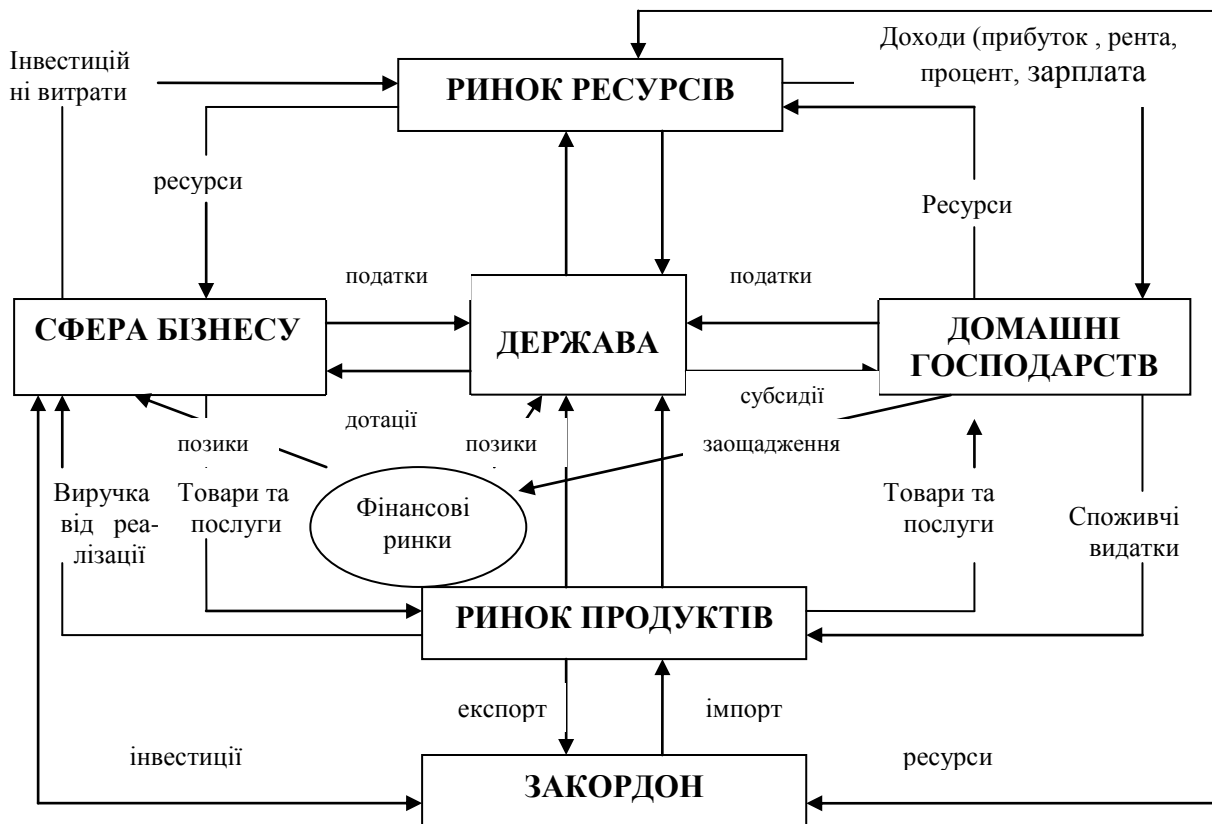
Інвестиційні витрати

РИНОК РЕСУРСІВ

Доходи (прибуток , рента, процент, зарплата

ресурси

Ресурси

податки

податки

СФЕРА БІЗНЕСУ

ДЕРЖАВА

ДОМАШНІ ГОСПОДАРСТВ

субсидії

дотації

позики

позики

заощадження

Виручка від реалізації

Товари та послуги

Фінансові ринки

Товари та послуги

Споживчі видатки

РИНОК ПРОДУКТІВ

експорт

імпорт

інвестиції

ресурси

ЗАКОРДОН